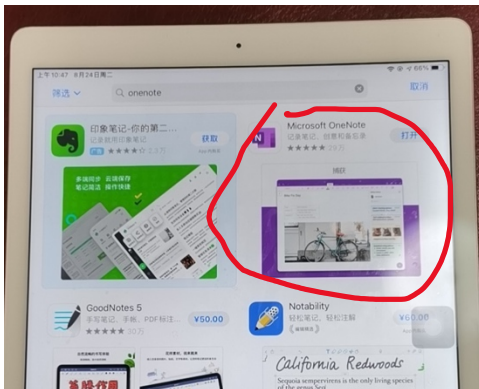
上午10:47 8月24日周二
66%
筛选
onenote
取消
印象笔记-你的第二...
记录规划印象笔记
★★★★★ 2.7万
获取
App内购买
多端同步 云端保存
笔记高效 操作快捷
Microsoft OneNote
记录笔记、创意和备忘录
★★★★★ 7万
打开
GoodNotes 5
手写笔记、手账、PDF标注
★★★★★ 30万
¥50.00
Notability
轻松笔记，轻松注释
★★★★★
¥60.00
California Redwoods
Sequoia sempervirens is the only living species